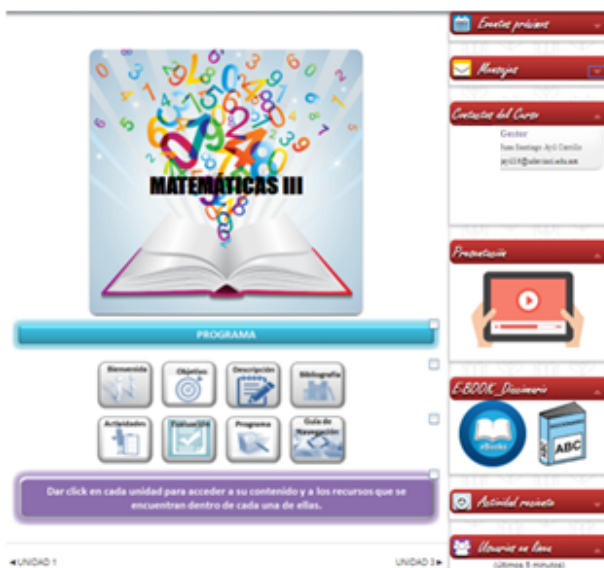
MATEMÁTICAS III

PROGRAMA

Bienvenida
Objetivo
Descripción
Bibliografía
Actividades
Evaluación
Programa
Guía de Navegación

Dar click en cada unidad para acceder a su contenido y a los recursos que se encuentran dentro de cada una de ellas.

◄UNIDAD 1

UNIDAD 3►

Eventos próximos

Mensajes

Contactos del Curso

Gestor

Juan Santiago Ayil Carrillo

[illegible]@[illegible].edu.mx

Presentación

E-BOOK_Diccionario

eBooks

ABC

Actividad reciente

Usuarios en línea

(últimos 5 minutos)